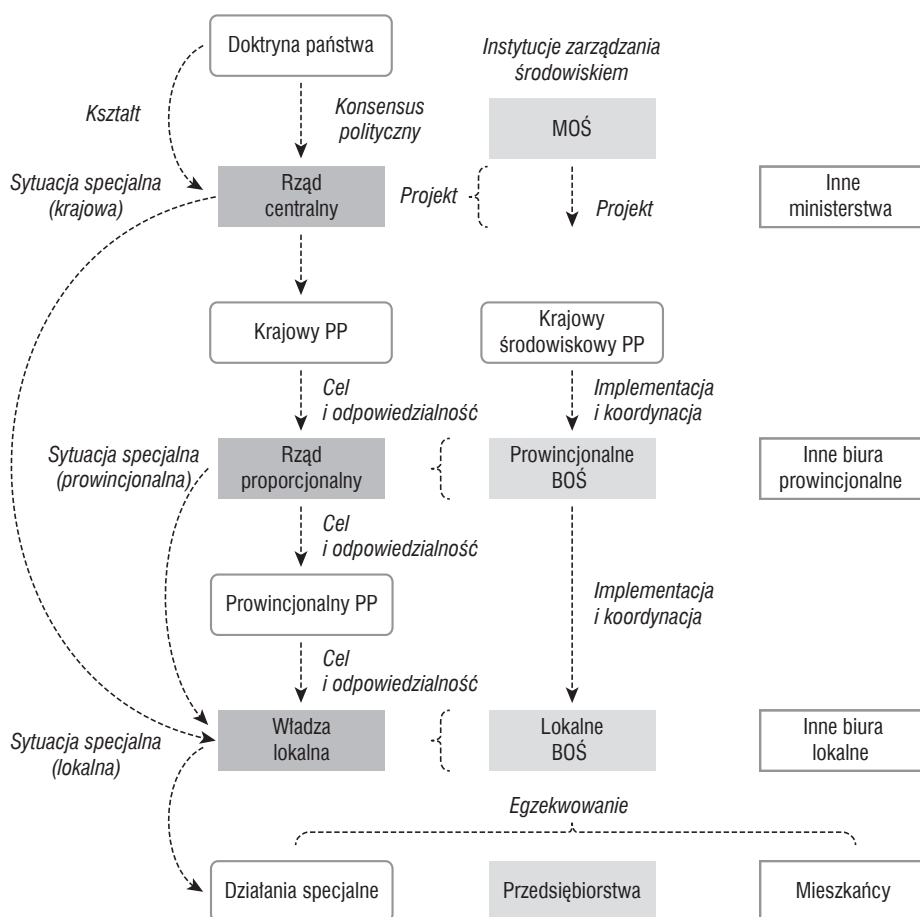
Doktryna państwa

Instytucje zarządzania środowiskiem

Kształt

Konsensus polityczny

MOŚ

Sytuacja specjalna (krajowa)

Rząd centralny

Projekt

Projekt

Inne ministerstwa

Krajowy PP

Krajowy środowiskowy PP

Cel i odpowiedzialność

Implementacja i koordynacja

Sytuacja specjalna (prowincjonalna)

Rząd proporcjonalny

Prowincjonalne BOŚ

Inne biura prowincjonalne

Cel i odpowiedzialność

Prowincjonalny PP

Implementacja i koordynacja

Cel i odpowiedzialność

Sytuacja specjalna (lokalna)

Władza lokalna

Lokalne BOŚ

Inne biura lokalne

Egzekwowanie

Działania specjalne

Przedsiębiorstwa

Mieszkańcy